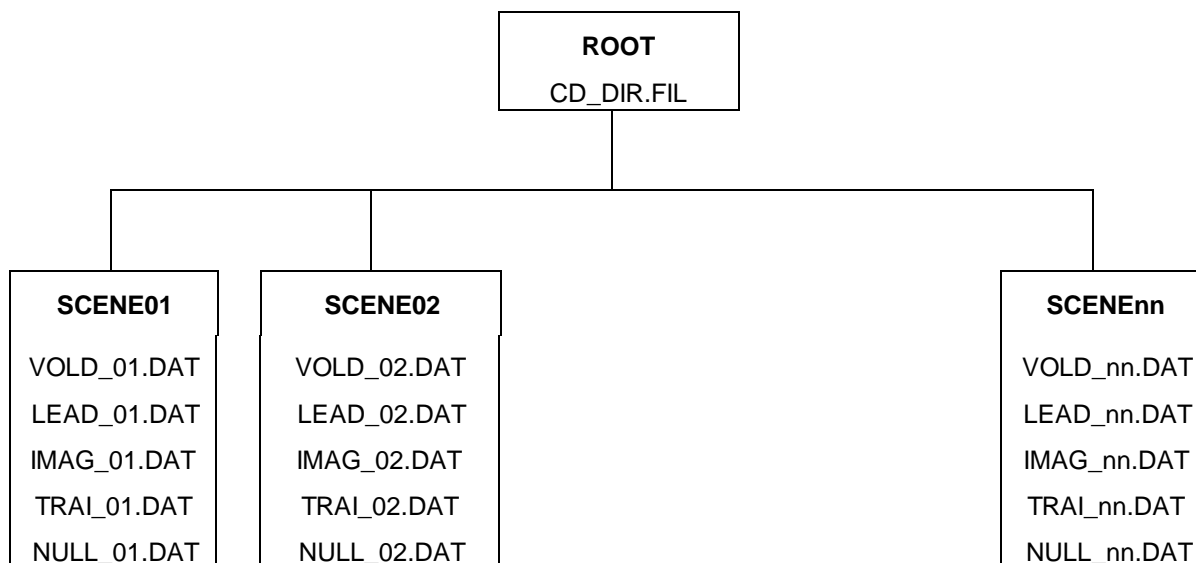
ROOT
CD_DIR.FIL

SCENE01
VOLD_01.DAT
LEAD_01.DAT
IMAG_01.DAT
TRAI_01.DAT
NULL_01.DAT

SCENE02
VOLD_02.DAT
LEAD_02.DAT
IMAG_02.DAT
TRAI_02.DAT
NULL_02.DAT

SCENEnn
VOLD_nn.DAT
LEAD_nn.DAT
IMAG_nn.DAT
TRAI_nn.DAT
NULL_nn.DAT